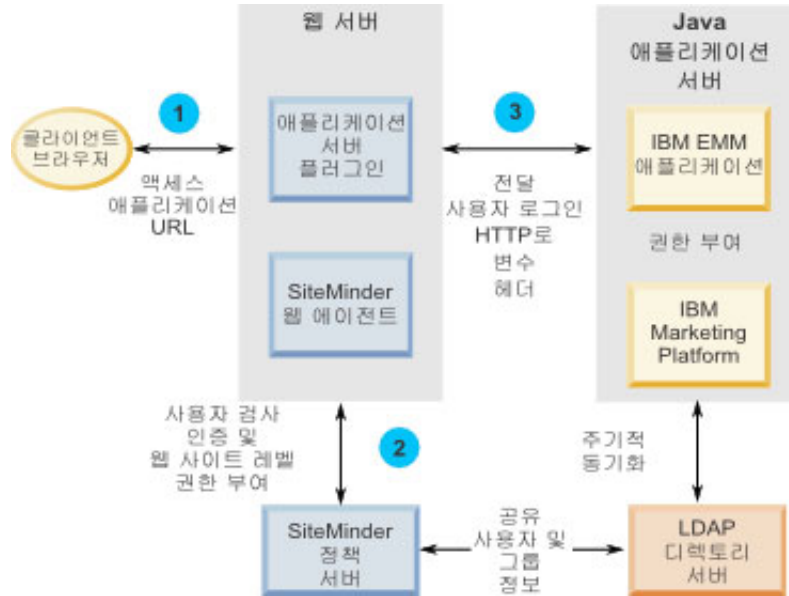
웹 서버

Java 애플리케이션 서버

1

클라이언트 브라우저

액세스 애플리케이션 URL

애플리케이션 서버 플러그인

3

전달 사용자 로그인 HTTP로 변수 헤더

IBM EMM 애플리케이션

권한 부여

SiteMinder 웹 에이전트

IBM Marketing Platform

사용자 검사 인증 및 웹 사이트 레벨 권한 부여

2

주기적 동기화

SiteMinder 정책 서버

공유 사용자 및 그룹 정보

LDAP 디렉토리 서버